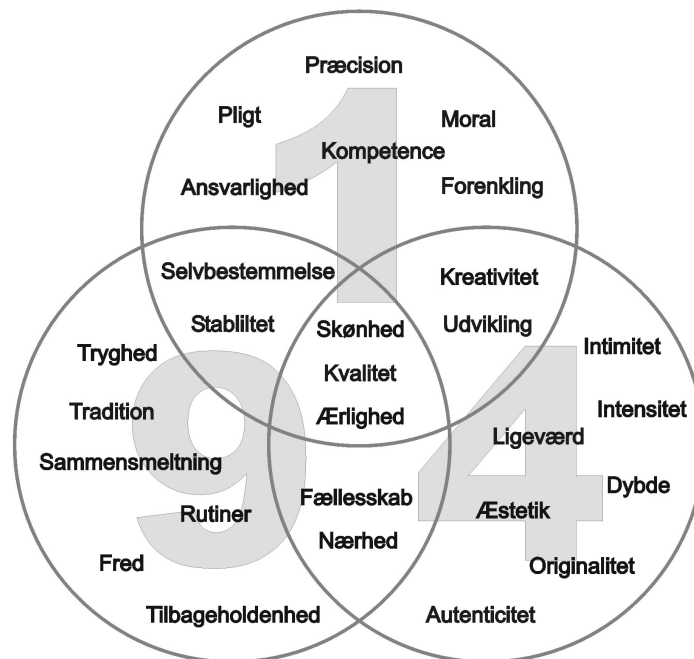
Præcision

Pligt

Moral

1

Kompetence

Ansvarlighed

Forenkling

Selvbestemmelse

Kreativitet

Stabliltet

Skønhed

Udvikling

Tryghed

Kvalitet

Intimitet

9

Tradition

Ærlighed

4

Intensitet

Ligeværd

Sammensmeltning

Dybde

Fællesskab

Rutiner

Æstetik

Nærhed

Fred

Originalitet

Tilbageholdenhed

Autenticitet